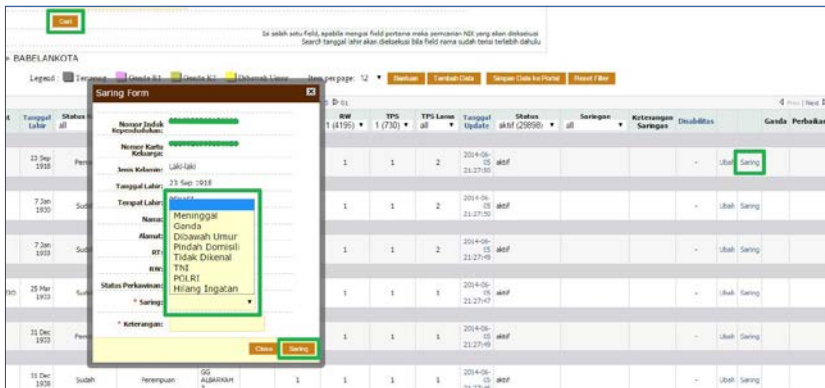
Cari

Isi salah satu field, apabila mengisi field pertama maka pencarian NIK yang akan dieksekusi
Search tanggal lahir akan dieksekusi bila field nama sudah terisi terlebih dahulu

» BABELANKOTA

Legend : Tercoret  Ganda K1  Ganda K2  Dibawah Umur  Item per page: 12  Bantuan  Tambah Data  Simpan Data ke Portal  Reset Filter

Saring Form

Nomor Induk Kependudukan:
Nomor Kartu Keluarga:
Jenis Kelamin: Laki-laki
Tanggal Lahir: 23 Sep 1918
Tempat Lahir:
Nama:
Alamat:
RT:
RW:
Status Perkawinan:
* Saring:
* Keterangan:

Meninggal
Ganda
Dibawah Umur
Pindah Domisili
Tidak Dikenal
TNI
POLRI
Hilang Ingatan

Close  Saring

| Tanggal Lahir | Status | RW | TPS | TPS Lama | Tanggal Update | Status | Saringan | Keterangan Saringan | Disabilitas | | Ganda | Perbaikan |
|---|---|---|---|---|---|---|---|---|---|---|---|---|
| all | | 1 (4196) | 1 (730) | all | | aktif (29898) | all | | | | | |
| 23 Sep 1918 | | 1 | 1 | 2 | 2014-06-05 21:27:50 | aktif | | - | | Ubah Saring | | |
| 7 Jan 1930 | | 1 | 1 | 2 | 2014-06-05 21:27:50 | aktif | | - | | Ubah Saring | | |
| 7 Jan 1933 | | 1 | 1 | 2 | 2014-06-05 21:27:50 | aktif | | - | | Ubah Saring | | |
| 25 Mar 1933 | | 1 | 1 | 1 | 2014-06-05 21:27:47 | aktif | | - | | Ubah Saring | | |
| 31 Dec 1933 | | 1 | 1 | 2 | 2014-06-05 21:27:49 | aktif | | - | | Ubah Saring | | |
| 31 Dec 1938 | Sudah | Perempuan GG ALBARKAH | 1 | 1 | 2014-06-05 | aktif | | - | | Ubah Saring | | |